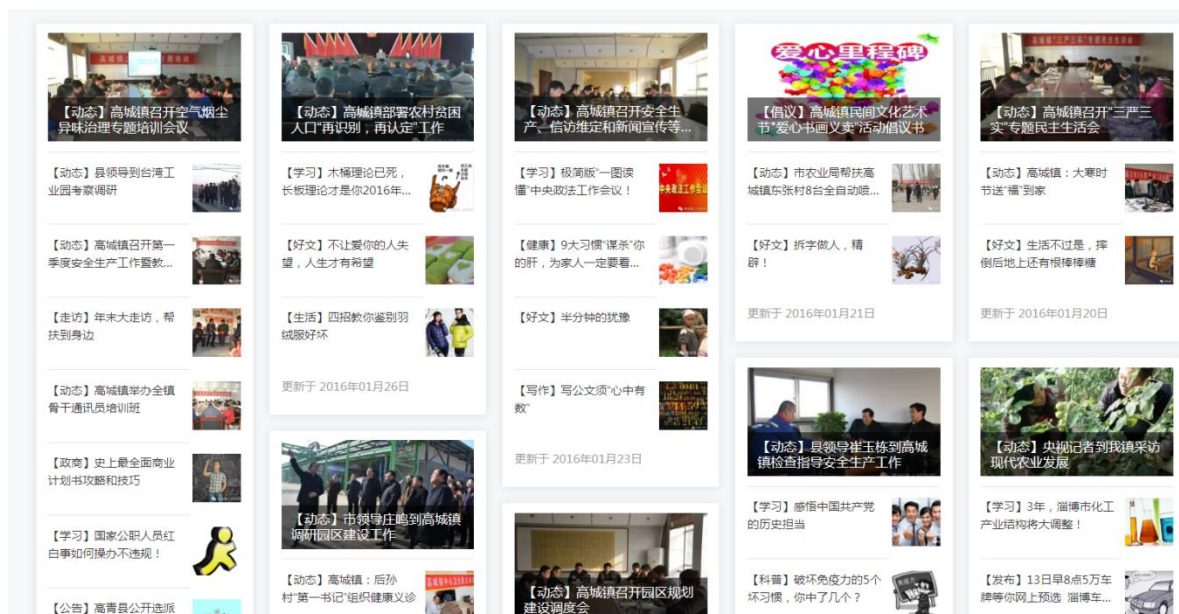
【动态】高城镇召开空气烟尘异味治理专题培训会议

【动态】县领导到台湾工业园考察调研

【动态】高城镇召开第一季度安全生产工作暨教...

【走访】年末大走访，帮扶到身边

【动态】高城镇举办全镇骨干通讯员培训班

【政商】史上最全面商业计划书攻略和技巧

【学习】国家公职人员红白事如何操办不违规！

【公告】高青县公开选派

【动态】高城镇部署农村贫困人口"再识别，再认定"工作

【学习】木桶理论已死，长板理论才是你2016年...

【好文】不让爱你的人失望，人生才有希望

【生活】四招教你鉴别羽绒服好坏

更新于 2016年01月26日

【动态】市领导庄鸣到高城镇调研园区建设工作

【动态】高城镇：后孙村"第一书记"组织健康义诊

【动态】高城镇召开安全生产、信访维定和新闻宣传等...

【学习】极简版"一图读懂"中央政法工作会议！

【健康】9大习惯"谋杀"你的肝，为家人一定要看...

【好文】半分钟的犹豫

【写作】写公文须"心中有数"

更新于 2016年01月23日

【动态】高城镇召开园区规划建设调度会

爱心里程碑

【倡议】高城镇民间文化艺术节"爱心书画义卖"活动倡议书

【动态】市农业局帮扶高城镇东张村8台全自动喷...

【好文】拆字做人，精辟！

更新于 2016年01月21日

【动态】县领导崔玉栋到高城镇检查指导安全生产工作

【学习】感悟中国共产党的历史担当

【科普】破坏免疫力的5个坏习惯，你中了几个？

【动态】高城镇召开"三严三实"专题民主生活会

【动态】高城镇：大寒时节送"福"到家

【好文】生活不过是，摔倒后地上还有根棒棒糖

更新于 2016年01月20日

【动态】央视记者到我镇采访现代农业发展

【学习】3年，淄博市化工产业结构将大调整！

【发布】13日早8点5万车牌等你网上预选 淄博车...